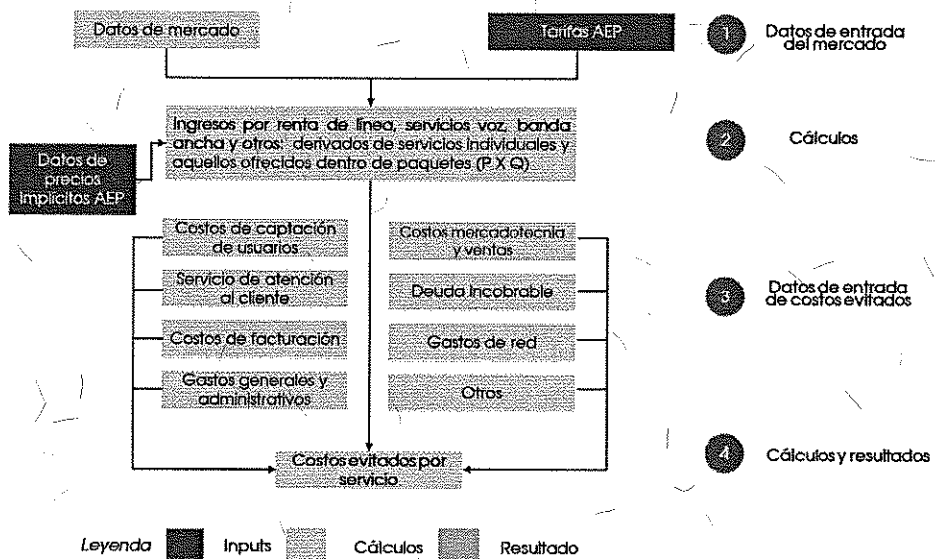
Datos de mercado

Tarifas AEP

1 Datos de entrada del mercado

Ingresos por renta de línea, servicios voz, banda ancha y otros derivados de servicios individuales y aquellos ofrecidos dentro de paquetes (P X Q)

Datos de precios implícitos AEP

2 Cálculos

Costos de captación de usuarios

Servicio de atención al cliente

Costos de facturación

Gastos generales y administrativos

Costos mercadotecnia y ventas

Deuda incobrable

Gastos de red

Otros

3 Datos de entrada de costos evitados

Costos evitados por servicio

4 Cálculos y resultados

Leyenda Inputs Cálculos Resultado